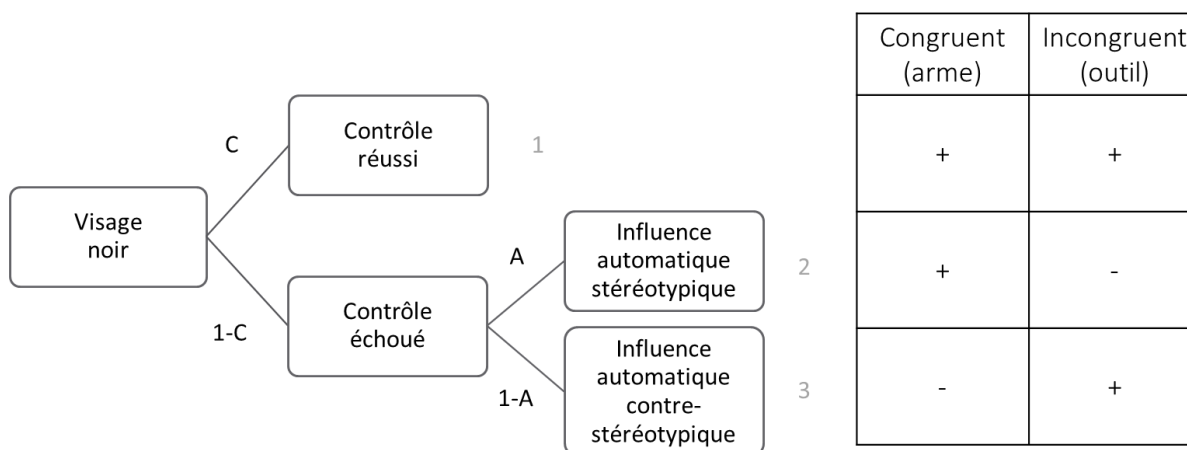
Visage noir

C

Contrôle réussi

1

1-C

Contrôle échoué

A

Influence automatique stéréotypique

2

1-A

Influence automatique contre-stéréotypique

3

| Congruent (arme) | Incongruent (outil) |
|---|---|
| + | + |
| + | - |
| - | + |